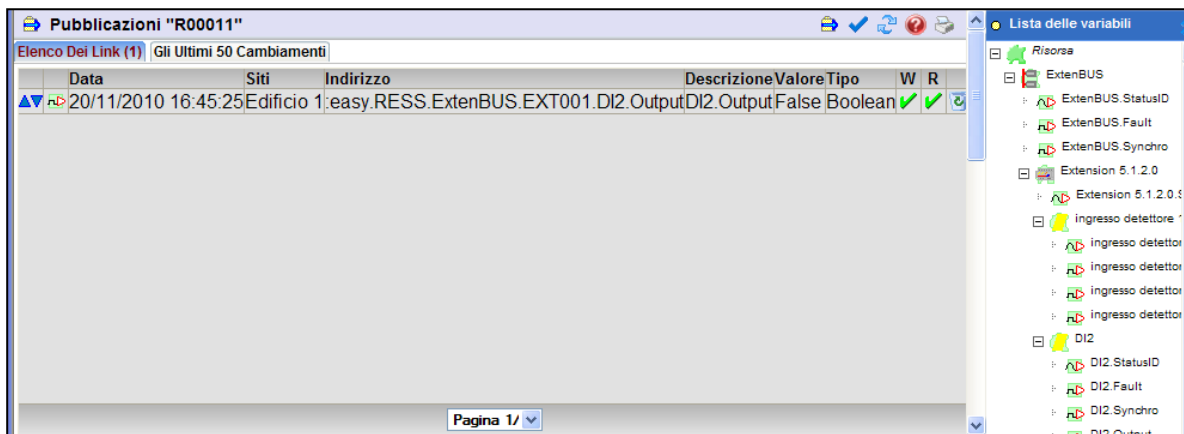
Pubblicazioni "R00011"

Elenco Dei Link (1) | Gli Ultimi 50 Cambiamenti

| | | Data | Siti | Indirizzo | Descrizione | Valore | Tipo | W | R | |
|---|---|---|---|---|---|---|---|---|---|---|
| | | 20/11/2010 16:45:25 | Edificio 1 | :easy.RESS.ExtenBUS.EXT001.DI2.Output | DI2.Output | False | Boolean | | | |

Pagina 1/

Lista delle variabili

Risorsa
ExtenBUS
ExtenBUS.StatusID
ExtenBUS.Fault
ExtenBUS.Synchro
Extension 5.1.2.0
Extension 5.1.2.0.S
ingresso detettore 1
ingresso detettor
ingresso detettor
ingresso detettor
ingresso detettor
DI2
DI2.StatusID
DI2.Fault
DI2.Synchro
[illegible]